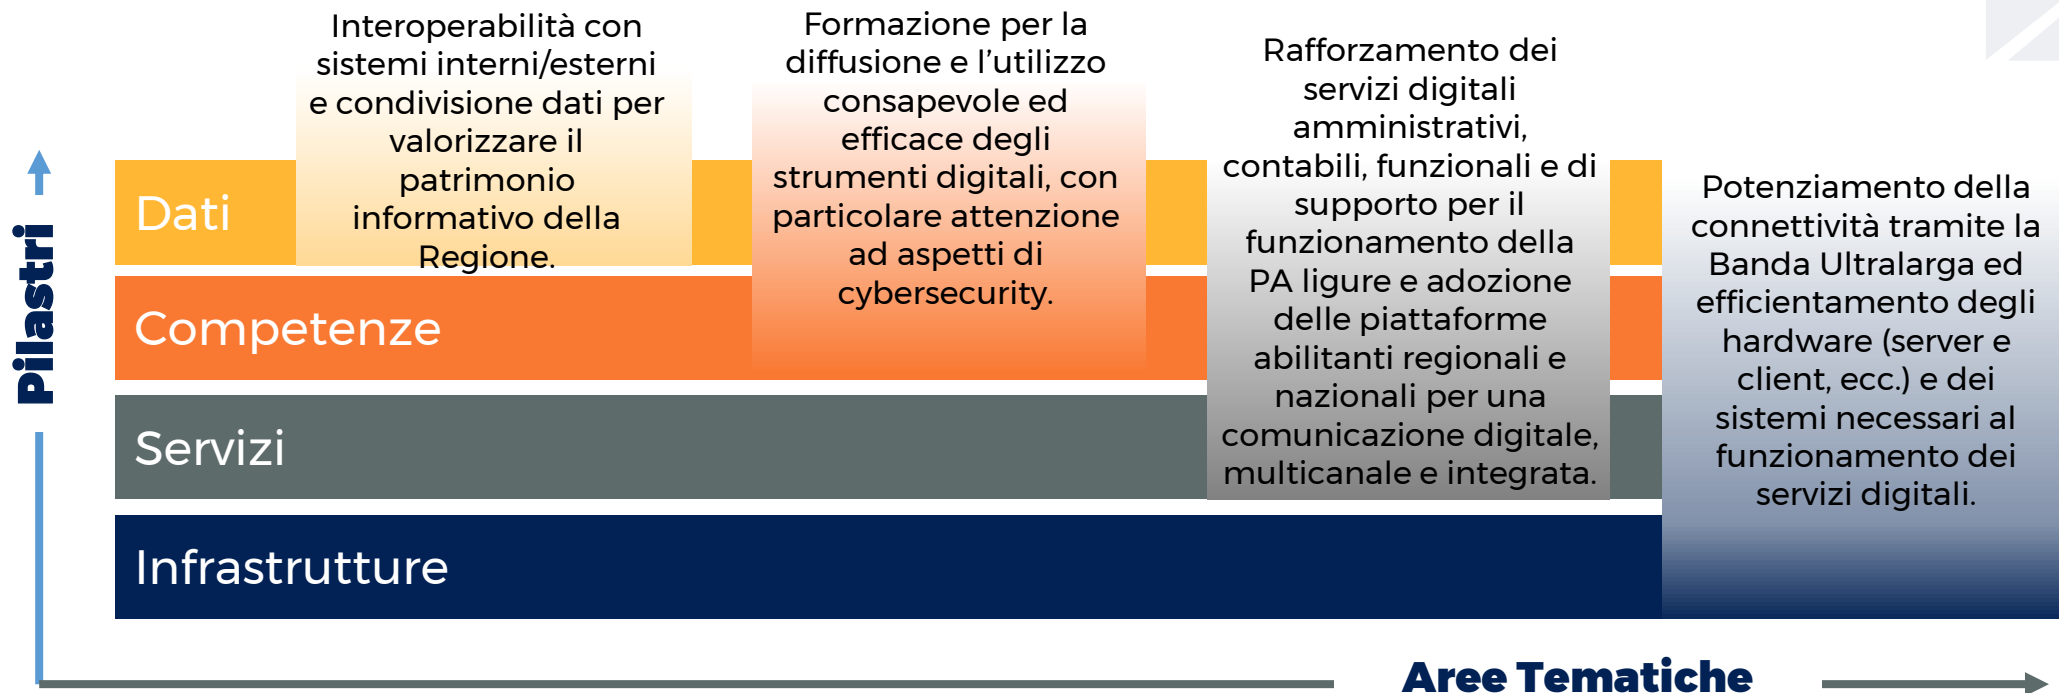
Pilastri

Dati

Interoperabilità con sistemi interni/esterni e condivisione dati per valorizzare il patrimonio informativo della Regione.

Formazione per la diffusione e l'utilizzo consapevole ed efficace degli strumenti digitali, con particolare attenzione ad aspetti di cybersecurity.

Rafforzamento dei servizi digitali amministrativi, contabili, funzionali e di supporto per il funzionamento della PA ligure e adozione delle piattaforme abilitanti regionali e nazionali per una comunicazione digitale, multicanale e integrata.

Potenziamento della connettività tramite la Banda Ultralarga ed efficientamento degli hardware (server e client, ecc.) e dei sistemi necessari al funzionamento dei servizi digitali.

Competenze

Servizi

Infrastrutture

Aree Tematiche